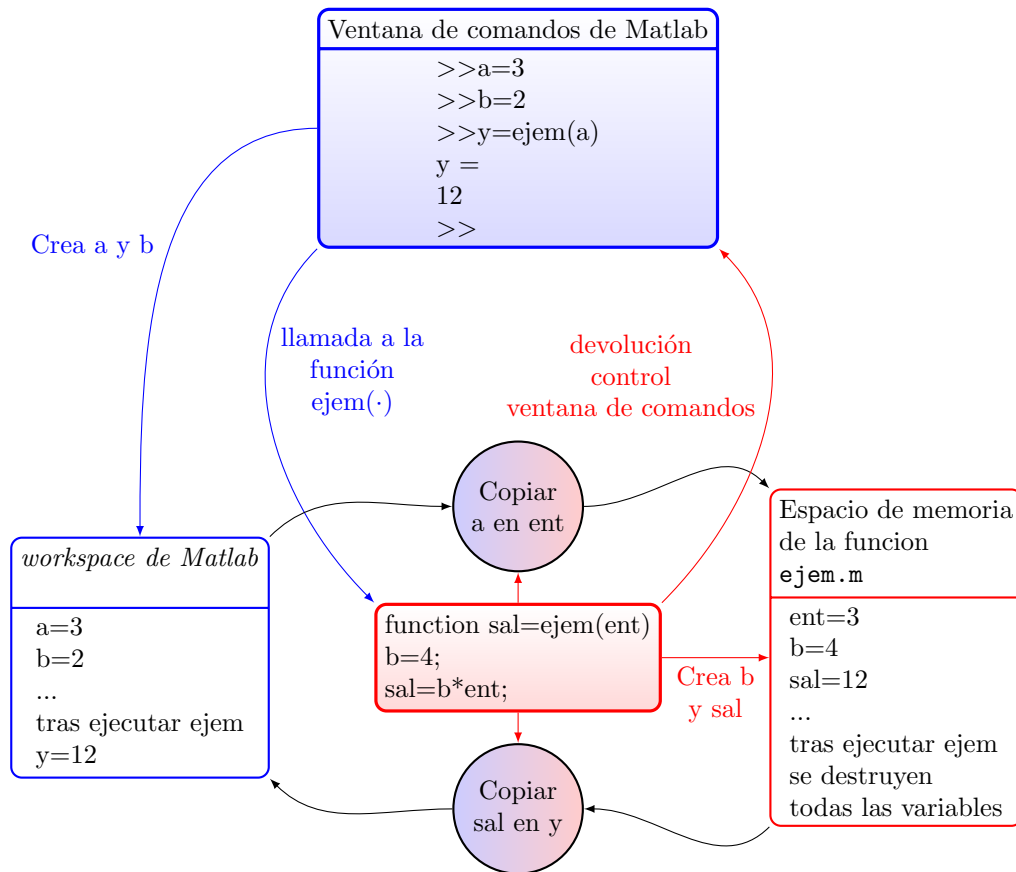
Ventana de comandos de Matlab

>>a=3
>>b=2
>>y=ejem(a)
y =
12
>>

Crea a y b

llamada a la función ejem(·)

devolución control ventana de comandos

Copiar a en ent

Espacio de memoria de la funcion ejem.m

ent=3
b=4
sal=12
...
tras ejecutar ejem
se destruyen
todas las variables

*workspace de Matlab*

a=3
b=2
...
tras ejecutar ejem
y=12

function sal=ejem(ent)
b=4;
sal=b*ent;

Crea b y sal

Copiar sal en y